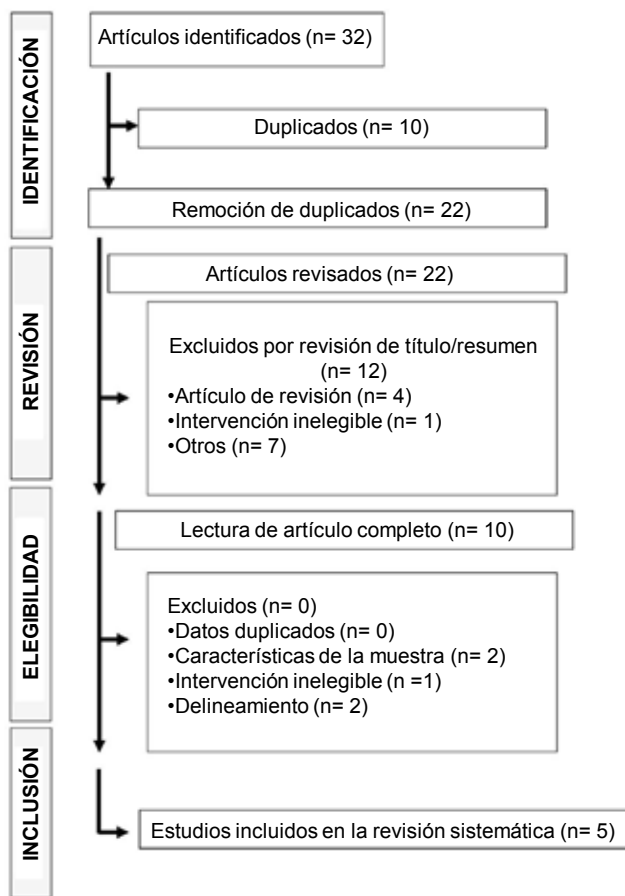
IDENTIFICACIÓN

Artículos identificados (n= 32)

Duplicados (n= 10)

Remoción de duplicados (n= 22)

REVISIÓN

Artículos revisados (n= 22)

Excluidos por revisión de título/resumen (n= 12)
•Artículo de revisión (n= 4)
•Intervención inelegible (n= 1)
•Otros (n= 7)

ELEGIBILIDAD

Lectura de artículo completo (n= 10)

Excluidos (n= 0)
•Datos duplicados (n= 0)
•Características de la muestra (n= 2)
•Intervención inelegible (n =1)
•Delineamiento (n= 2)

INCLUSIÓN

Estudios incluidos en la revisión sistemática (n= 5)